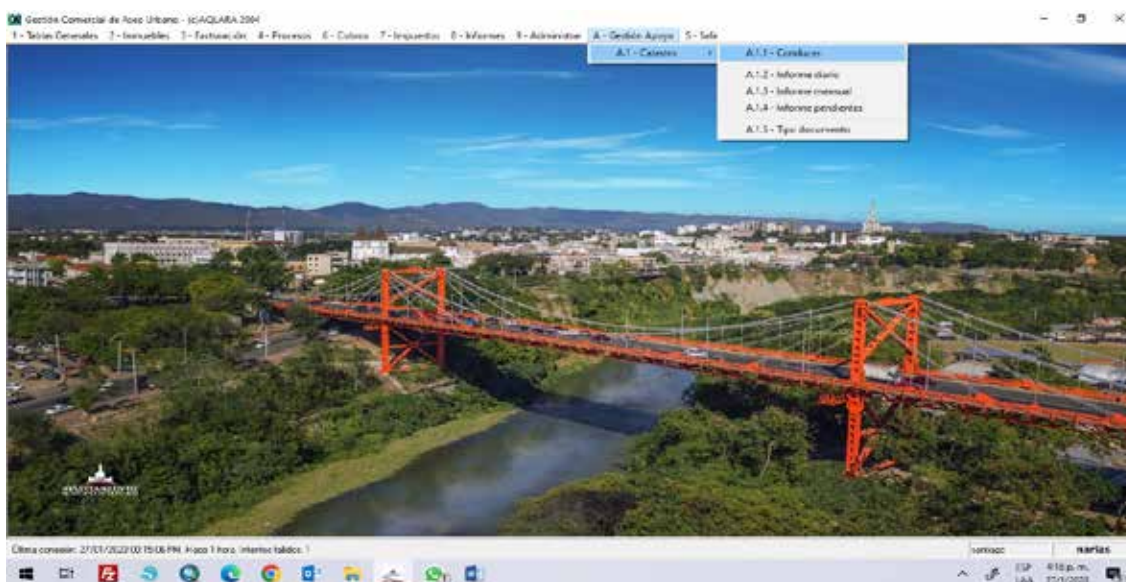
Gestión Comercial de Aseo Urbano - (c)AQUARA 2004
1 - Tablas Generales 2 - Inmuebles 3 - Facturación 4 - Procesos 6 - Cobros 7 - Impuestos 8 - Informes 9 - Administrar A - Gestión Apoyo S - Sale

A.1 - Catastro
A.1.1 - Consultas
A.1.2 - Informe diario
A.1.3 - Informe mensual
A.1.4 - Informes pendientes
A.1.5 - Tipo documento

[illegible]

Última conexión: 27/01/2022 02:15:06 PM. Aseo 1 hora. Intentos fallidos: 1
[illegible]
marias

ESP
LAA
4:10 p. m.
27/1/2022